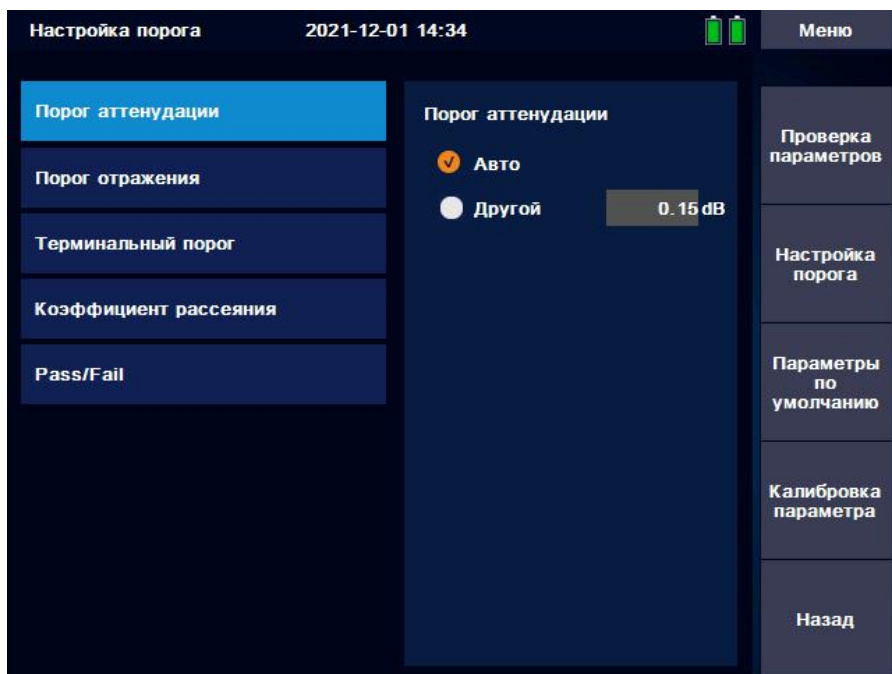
Настройка порога 2021-12-01 14:34

Меню

Порог аттенудации

Порог отражения

Терминальный порог

Коэффициент рассеяния

Pass/Fail

Порог аттенудации

Авто

Другой 0.15 dB

Проверка параметров

Настройка порога

Параметры по умолчанию

Калибровка параметра

Назад